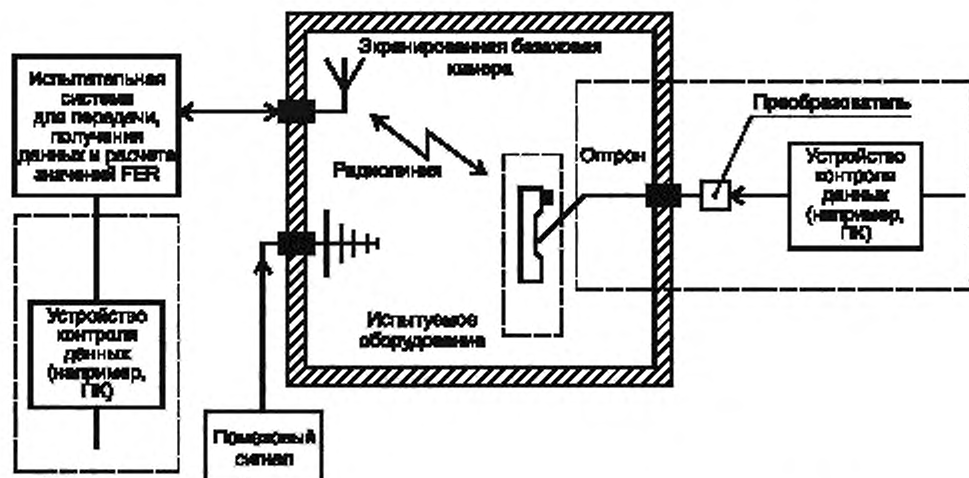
Испытательная система для передачи, получения данных и расчета значений FER

Экранированная безэховая камера

Радиолиния

Оптрон

Преобразователь

Устройство контроля данных (например, ПК)

Устройство контроля данных (например, ПК)

Испытуемое оборудование

Помеховый сигнал